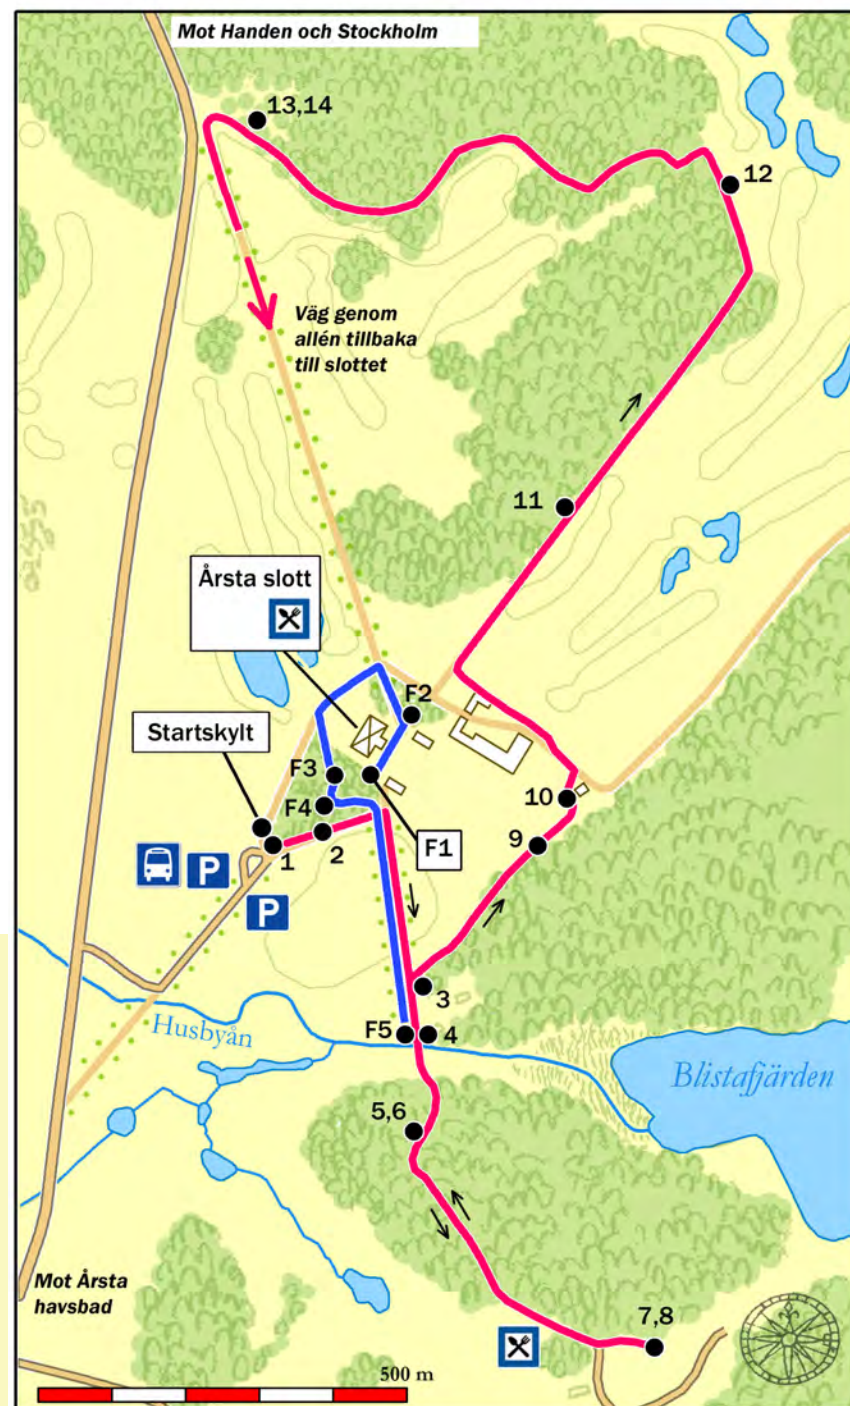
Mot Handen och Stockholm

13,14

12

Väg genom allén tillbaka till slottet

11

Årsta slott

F2

Startskylt

F3

F4

10

9

F1

1

2

3

F5

4

Husbyån

Blistafjärden

5,6

Mot Årsta havsbad

7,8

500 m